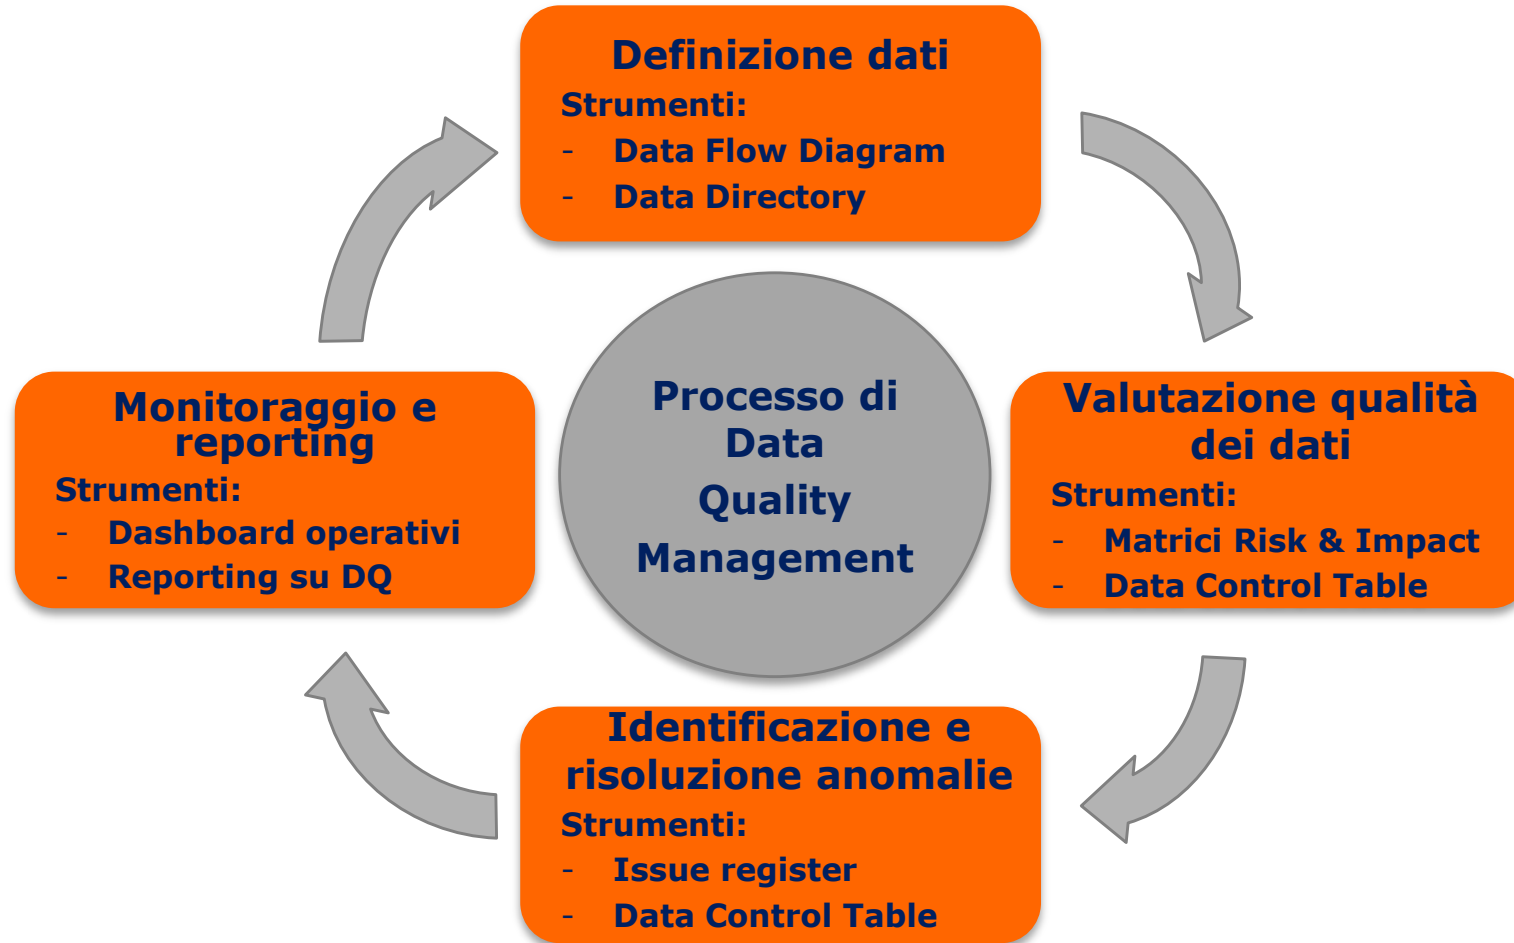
Definizione dati
Strumenti:
- Data Flow Diagram
- Data Directory

Processo di Data Quality Management

Valutazione qualità dei dati
Strumenti:
- Matrici Risk & Impact
- Data Control Table

Identificazione e risoluzione anomalie
Strumenti:
- Issue register
- Data Control Table

Monitoraggio e reporting
Strumenti:
- Dashboard operativi
- Reporting su DQ